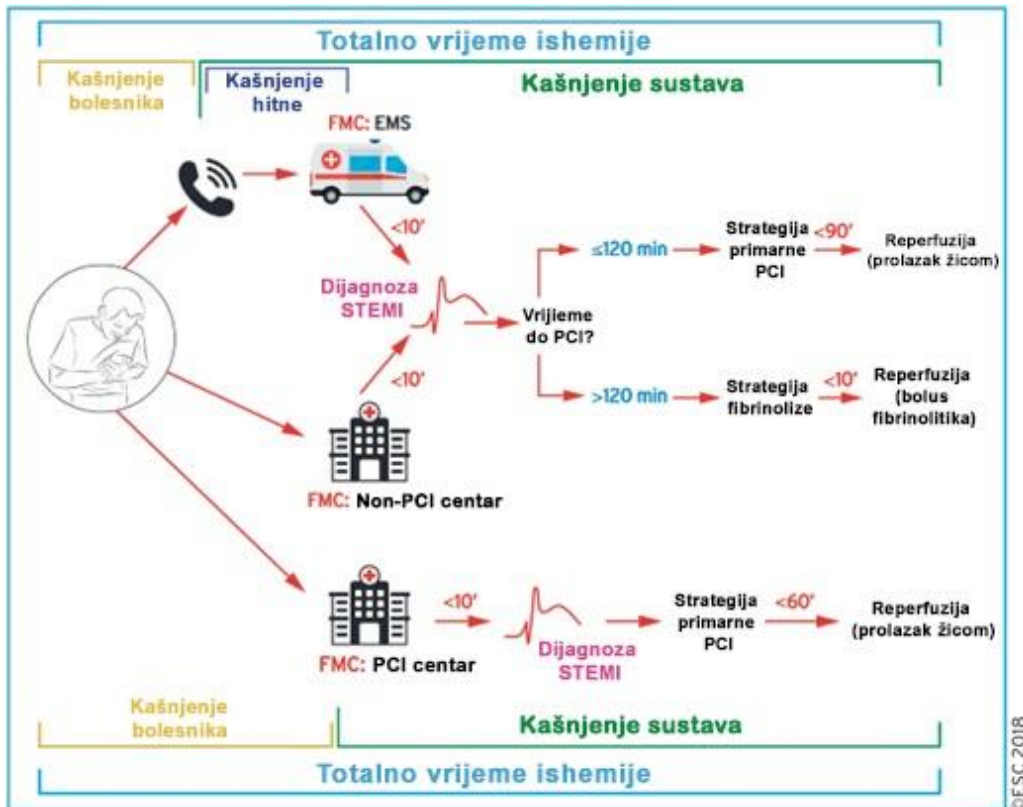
Totalno vrijeme ishemije

Kašnjenje bolesnika

Kašnjenje hitne

Kašnjenje sustava

FMC: EMS

<10'

Dijagnoza STEMI

<10'

Vrijeme do PCI?

≤120 min

Strategija primarne PCI

<90'

Reperfuzija (prolazak žicom)

>120 min

Strategija fibrinolize

<10'

Reperfuzija (bolus fibrinolitika)

FMC: Non-PCI centar

FMC: PCI centar

<10'

Dijagnoza STEMI

Strategija primarne PCI

<60'

Reperfuzija (prolazak žicom)

Kašnjenje bolesnika

Kašnjenje sustava

Totalno vrijeme ishemije

©ESC 2018